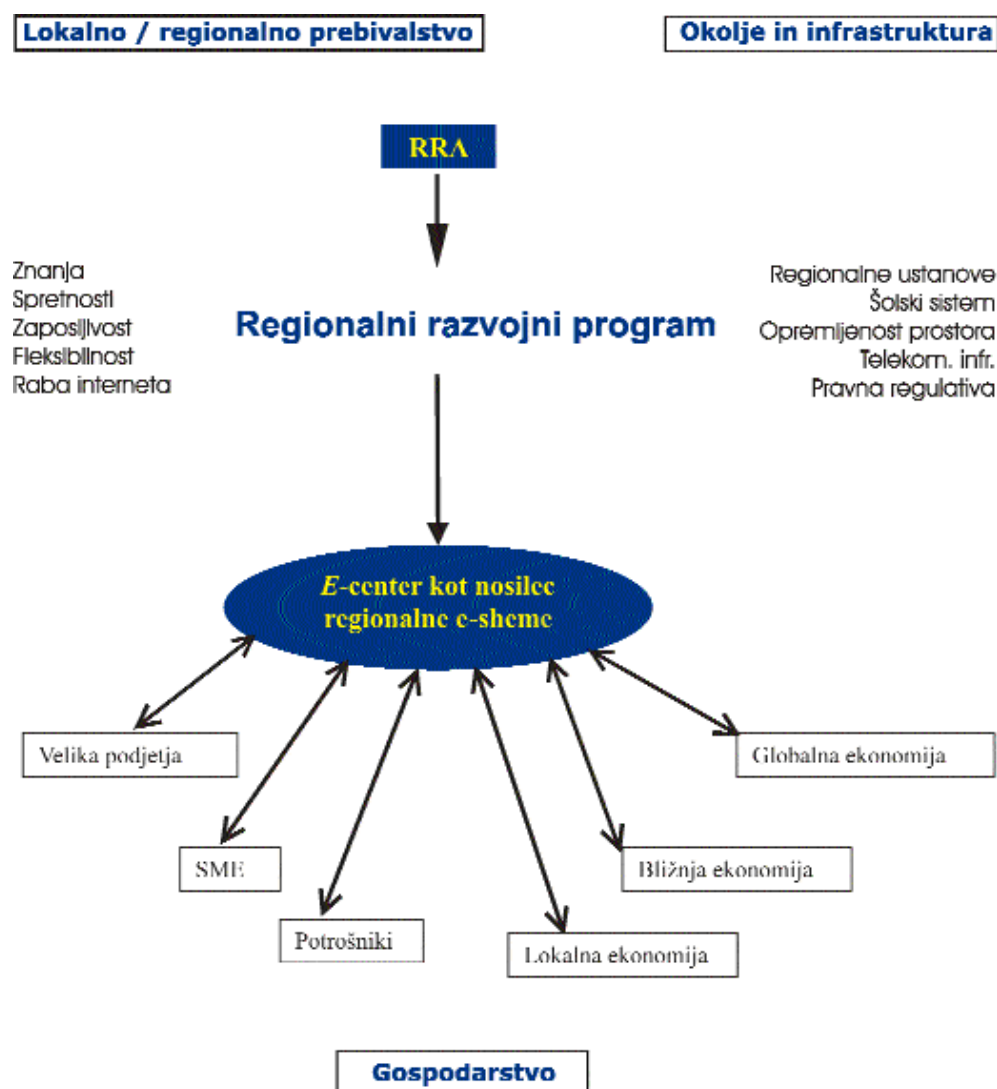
Lokalno / regionalno prebivalstvo

Okolje in infrastruktura

RRA

Znanja
Spretnosti
Zaposljivost
Fleksibilnost
Raba interneta

Regionalni razvojni program

Regionalne ustanove
Šolski sistem
Opremljenost prostora
Telekom. infr.
Pravna regulativa

E-center kot nosilec regionalne e-sheme

Velika podjetja

Globalna ekonomija

SME

Bližnja ekonomija

Potrošniki

Lokalna ekonomija

Gospodarstvo